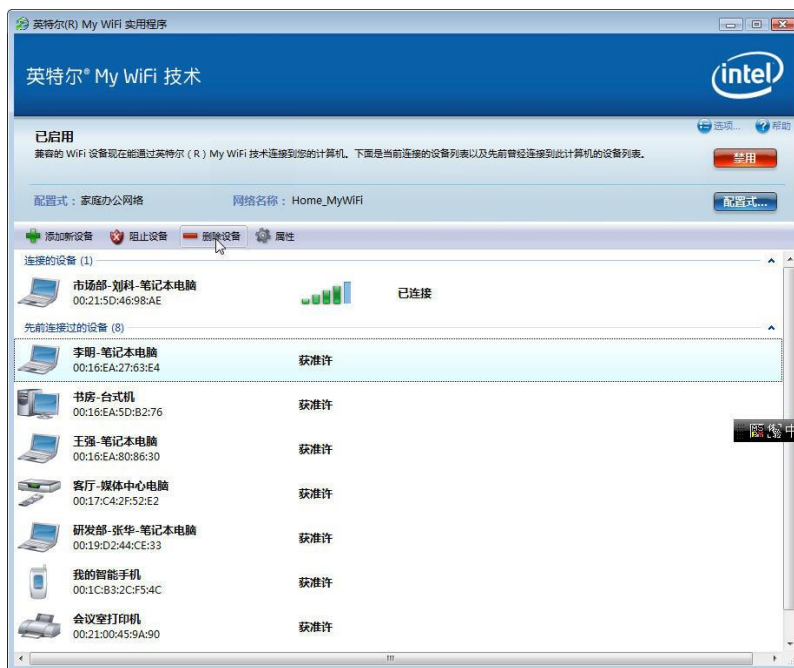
英特尔(R) My WiFi 实用程序

英特尔® My WiFi 技术

intel

选项... 帮助

已启用

兼容的 WiFi 设备现在能通过英特尔（R）My WiFi 技术连接到您的计算机。下面是当前连接的设备列表以及先前曾经连接到此计算机的设备列表。

禁用

配置式：家庭办公网络　　网络名称：Home_MyWiFi

配置式...

添加新设备　阻止设备　删除设备　属性

连接的设备 (1)

市场部-刘科-笔记本电脑
00:21:5D:46:98:AE　　已连接

先前连接过的设备 (8)

李明-笔记本电脑
00:16:EA:27:63:E4　　获准许

书房-台式机
00:16:EA:5D:B2:76　　获准许

王强-笔记本电脑
00:16:EA:80:86:30　　获准许

客厅-媒体中心电脑
00:17:C4:2F:52:E2　　获准许

研发部-张华-笔记本电脑
00:19:D2:44:CE:33　　获准许

我的智能手机
00:1C:B3:2C:F5:4C　　获准许

会议室打印机
00:21:00:45:9A:90　　获准许

中